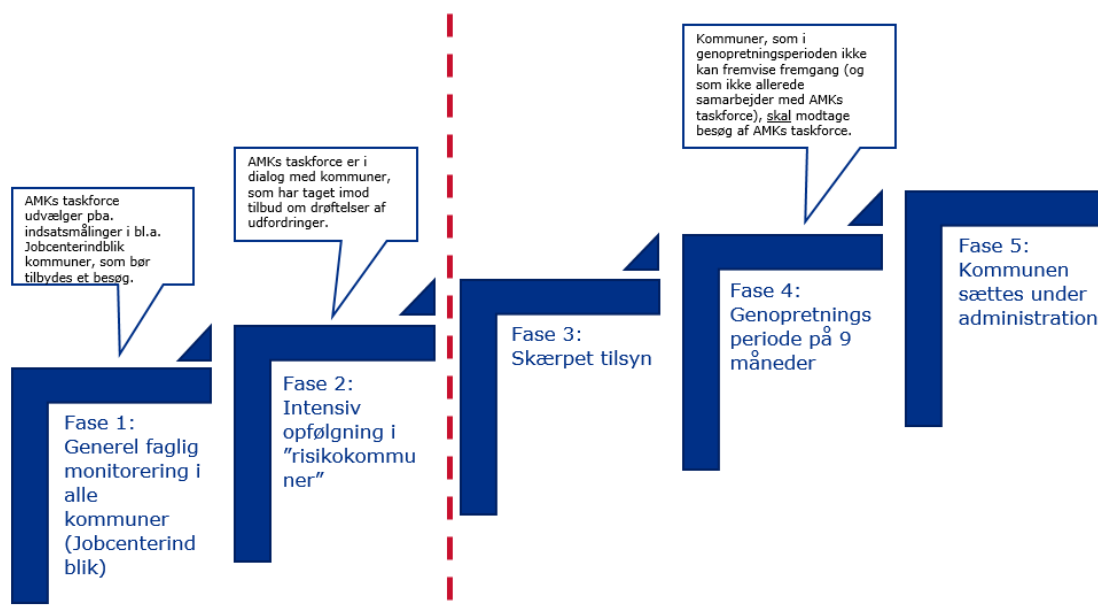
AMKs taskforce udvælger pba. indsatsmålinger i bl.a. Jobcenterindblik kommuner, som bør tilbydes et besøg.

AMKs taskforce er i dialog med kommuner, som har taget imod tilbud om drøftelser af udfordringer.

Kommuner, som i genopretningsperioden ikke kan fremvise fremgang (og som ikke allerede samarbejder med AMKs taskforce), skal modtage besøg af AMKs taskforce.

Fase 1: Generel faglig monitorering i alle kommuner (Jobcenterind blik)

Fase 2: Intensiv opfølgning i "risikokommun ner"

Fase 3: Skærpet tilsyn

Fase 4: Genopretnings periode på 9 måneder

Fase 5: Kommunen sættes under administration